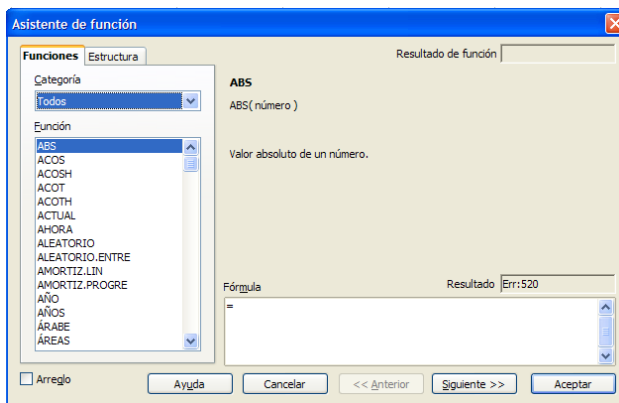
Asistente de función

Funciones Estructura

Resultado de función

Categoría

Todos

Función

ABS
ACOS
ACOSH
ACOT
ACOTH
ACTUAL
AHORA
ALEATORIO
ALEATORIO.ENTRE
AMORTIZ.LIN
AMORTIZ.PROGRE
AÑO
AÑOS
ÁRABE
ÁREAS

ABS

ABS( número )

Valor absoluto de un número.

Fórmula

Resultado Err:520

=

Arreglo

Ayuda Cancelar << Anterior Siguiente >> Aceptar